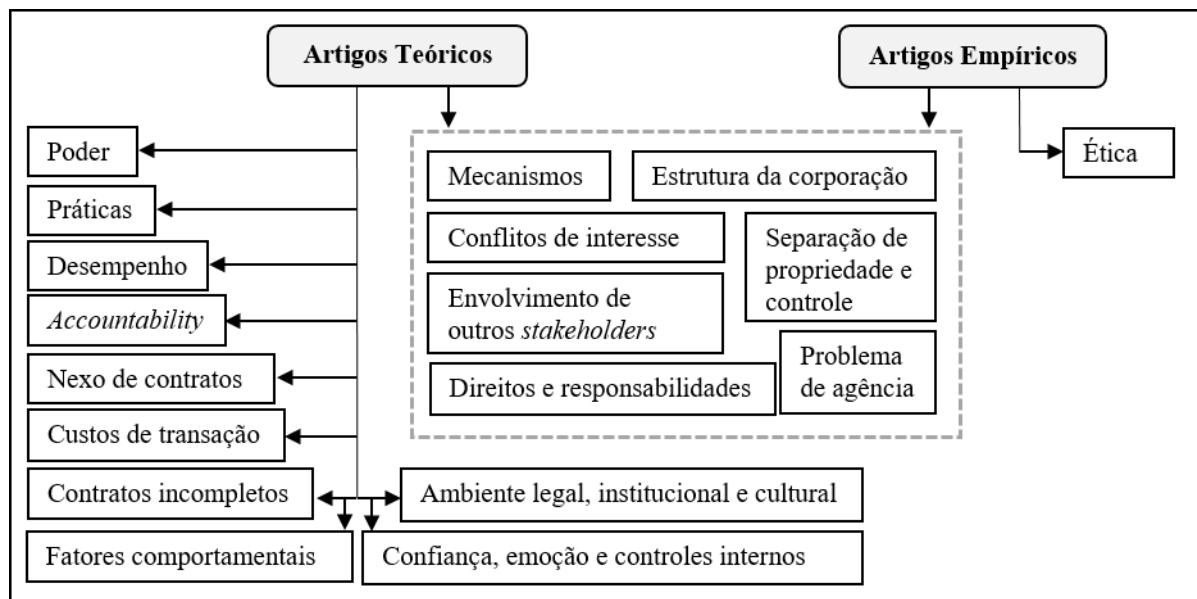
Artigos Teóricos

Artigos Empíricos

Poder

Práticas

Desempenho

*Accountability*

Nexo de contratos

Custos de transação

Contratos incompletos

Fatores comportamentais

Mecanismos

Estrutura da corporação

Conflitos de interesse

Separação de propriedade e controle

Envolvimento de outros *stakeholders*

Problema de agência

Direitos e responsabilidades

Ética

Ambiente legal, institucional e cultural

Confiança, emoção e controles internos